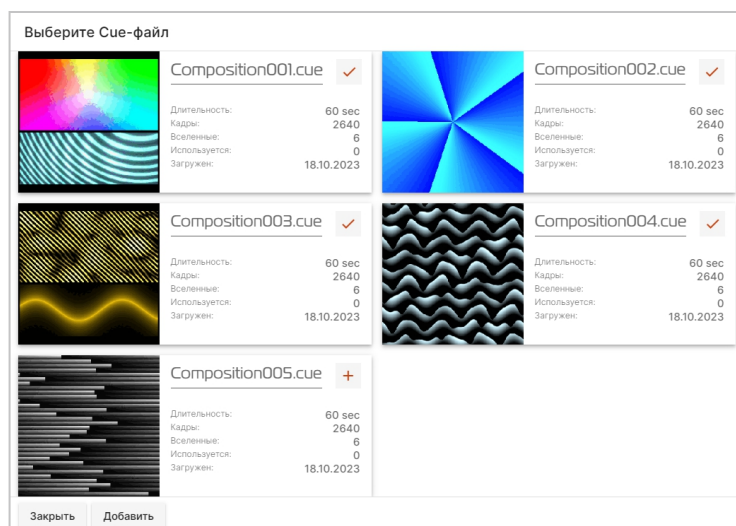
Выберите Cue-файл

Composition001.cue
Длительность: 60 sec
Кадры: 2640
Вселенные: 6
Используется: 0
Загружен: 18.10.2023

Composition002.cue
Длительность: 60 sec
Кадры: 2640
Вселенные: 6
Используется: 0
Загружен: 18.10.2023

Composition003.cue
Длительность: 60 sec
Кадры: 2640
Вселенные: 6
Используется: 0
Загружен: 18.10.2023

Composition004.cue
Длительность: 60 sec
Кадры: 2640
Вселенные: 6
Используется: 0
Загружен: 18.10.2023

Composition005.cue
+
Длительность: 60 sec
Кадры: 2640
Вселенные: 6
Используется: 0
Загружен: 18.10.2023

Закрыть
Добавить